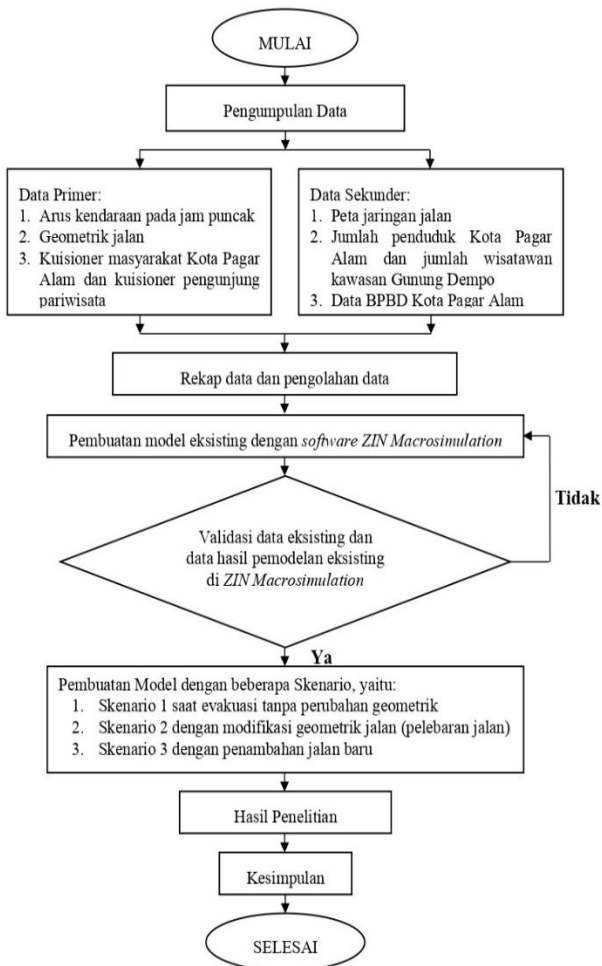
MULAI

Pengumpulan Data

Data Primer:
1. Arus kendaraan pada jam puncak
2. Geometrik jalan
3. Kuisioner masyarakat Kota Pagar Alam dan kuisioner pengunjung pariwisata

Data Sekunder:
1. Peta jaringan jalan
2. Jumlah penduduk Kota Pagar Alam dan jumlah wisatawan kawasan Gunung Dempo
3. Data BPBD Kota Pagar Alam

Rekap data dan pengolahan data

Pembuatan model eksisting dengan software ZIN Macrosimulation

Validasi data eksisting dan data hasil pemodelan eksisting di ZIN Macrosimulation

Tidak

Ya

Pembuatan Model dengan beberapa Skenario, yaitu:
1. Skenario 1 saat evakuasi tanpa perubahan geometrik
2. Skenario 2 dengan modifikasi geometrik jalan (pelebaran jalan)
3. Skenario 3 dengan penambahan jalan baru

Hasil Penelitian

Kesimpulan

SELESAI